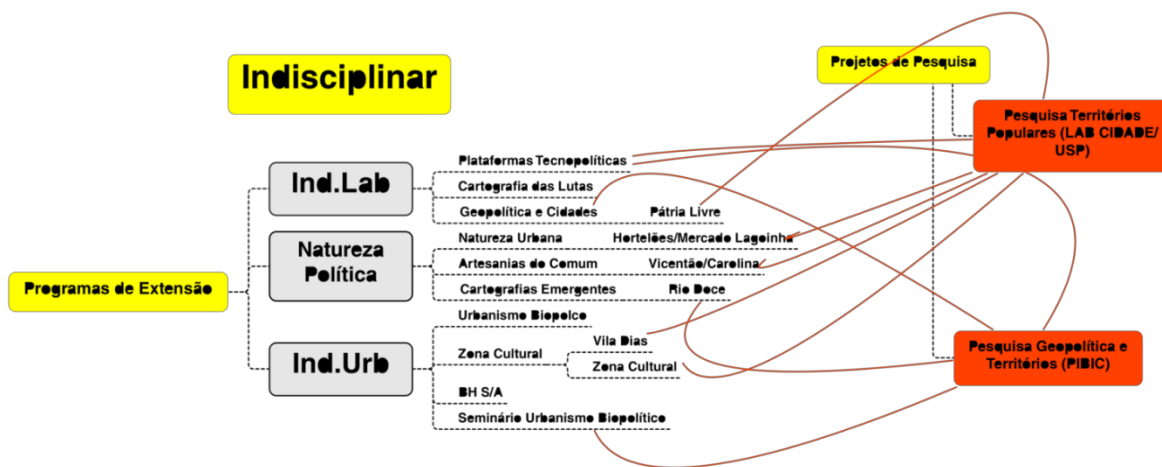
Indisciplinar

Projetos de Pesquisa

Pesquisa Territórios Populares (LAB CIDADE/ USP)

Programas de Extensão

Ind.Lab

Plataformas Tecnopolíticas

Cartografia das Lutas

Geopolítica e Cidades

Pátria Livre

Natureza Política

Natureza Urbana

Hortelões/Mercado Lagoinha

Artesanias do Comum

Vicentão/Carolina

Cartografias Emergentes

Rio Doce

Ind.Urb

Urbanismo Biopolco

Zona Cultural

Vila Dias

Zona Cultural

BH S/A

Seminário Urbanismo Biopolítico

Pesquisa Geopolítica e Territórios (PIBIC)